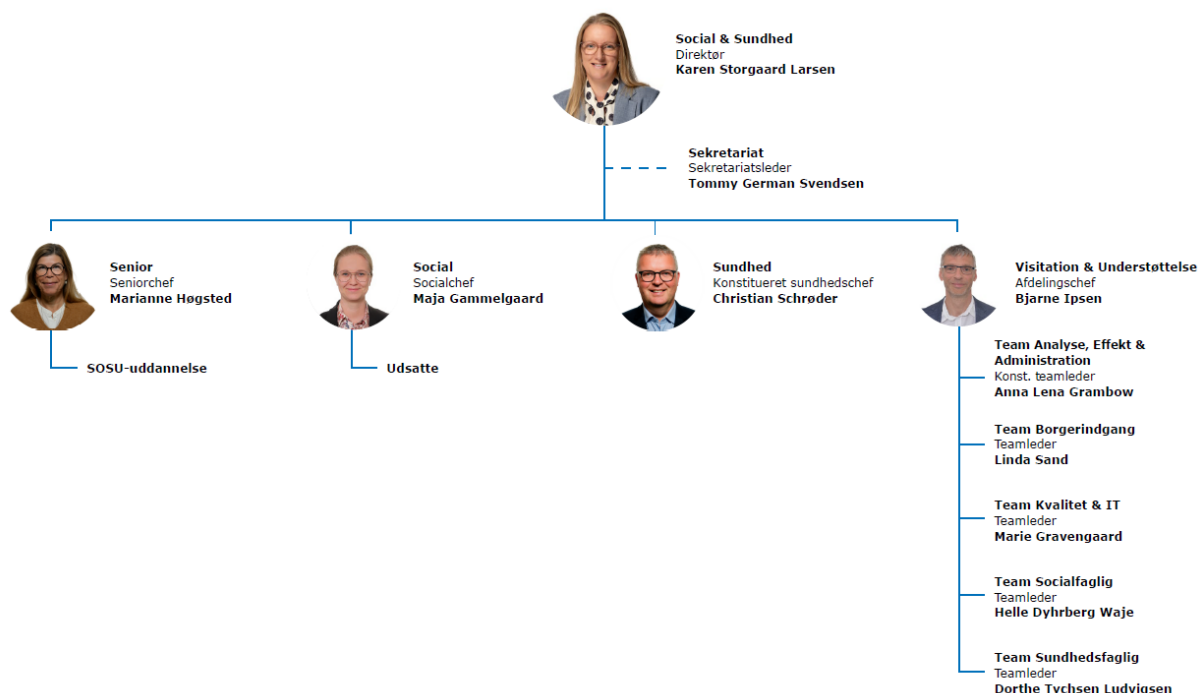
Social & Sundhed
Direktør
Karen Storgaard Larsen

Sekretariat
Sekretariatsleder
Tommy German Svendsen

Senior
Seniorchef
Marianne Høgsted

SOSU-uddannelse

Social
Socialchef
Maja Gammelgaard

Udsatte

Sundhed
Konstitueret sundhedschef
Christian Schrøder

Visitation & Understøttelse
Afdelingschef
Bjarne Ipsen

Team Analyse, Effekt & Administration
Konst. teamleder
Anna Lena Grambow

Team Borgerindgang
Teamleder
Linda Sand

Team Kvalitet & IT
Teamleder
Marie Gravengaard

Team Socialfaglig
Teamleder
Helle Dyhrberg Waje

Team Sundhedsfaglig
Teamleder
Dorthe Tychsen Ludvigsen